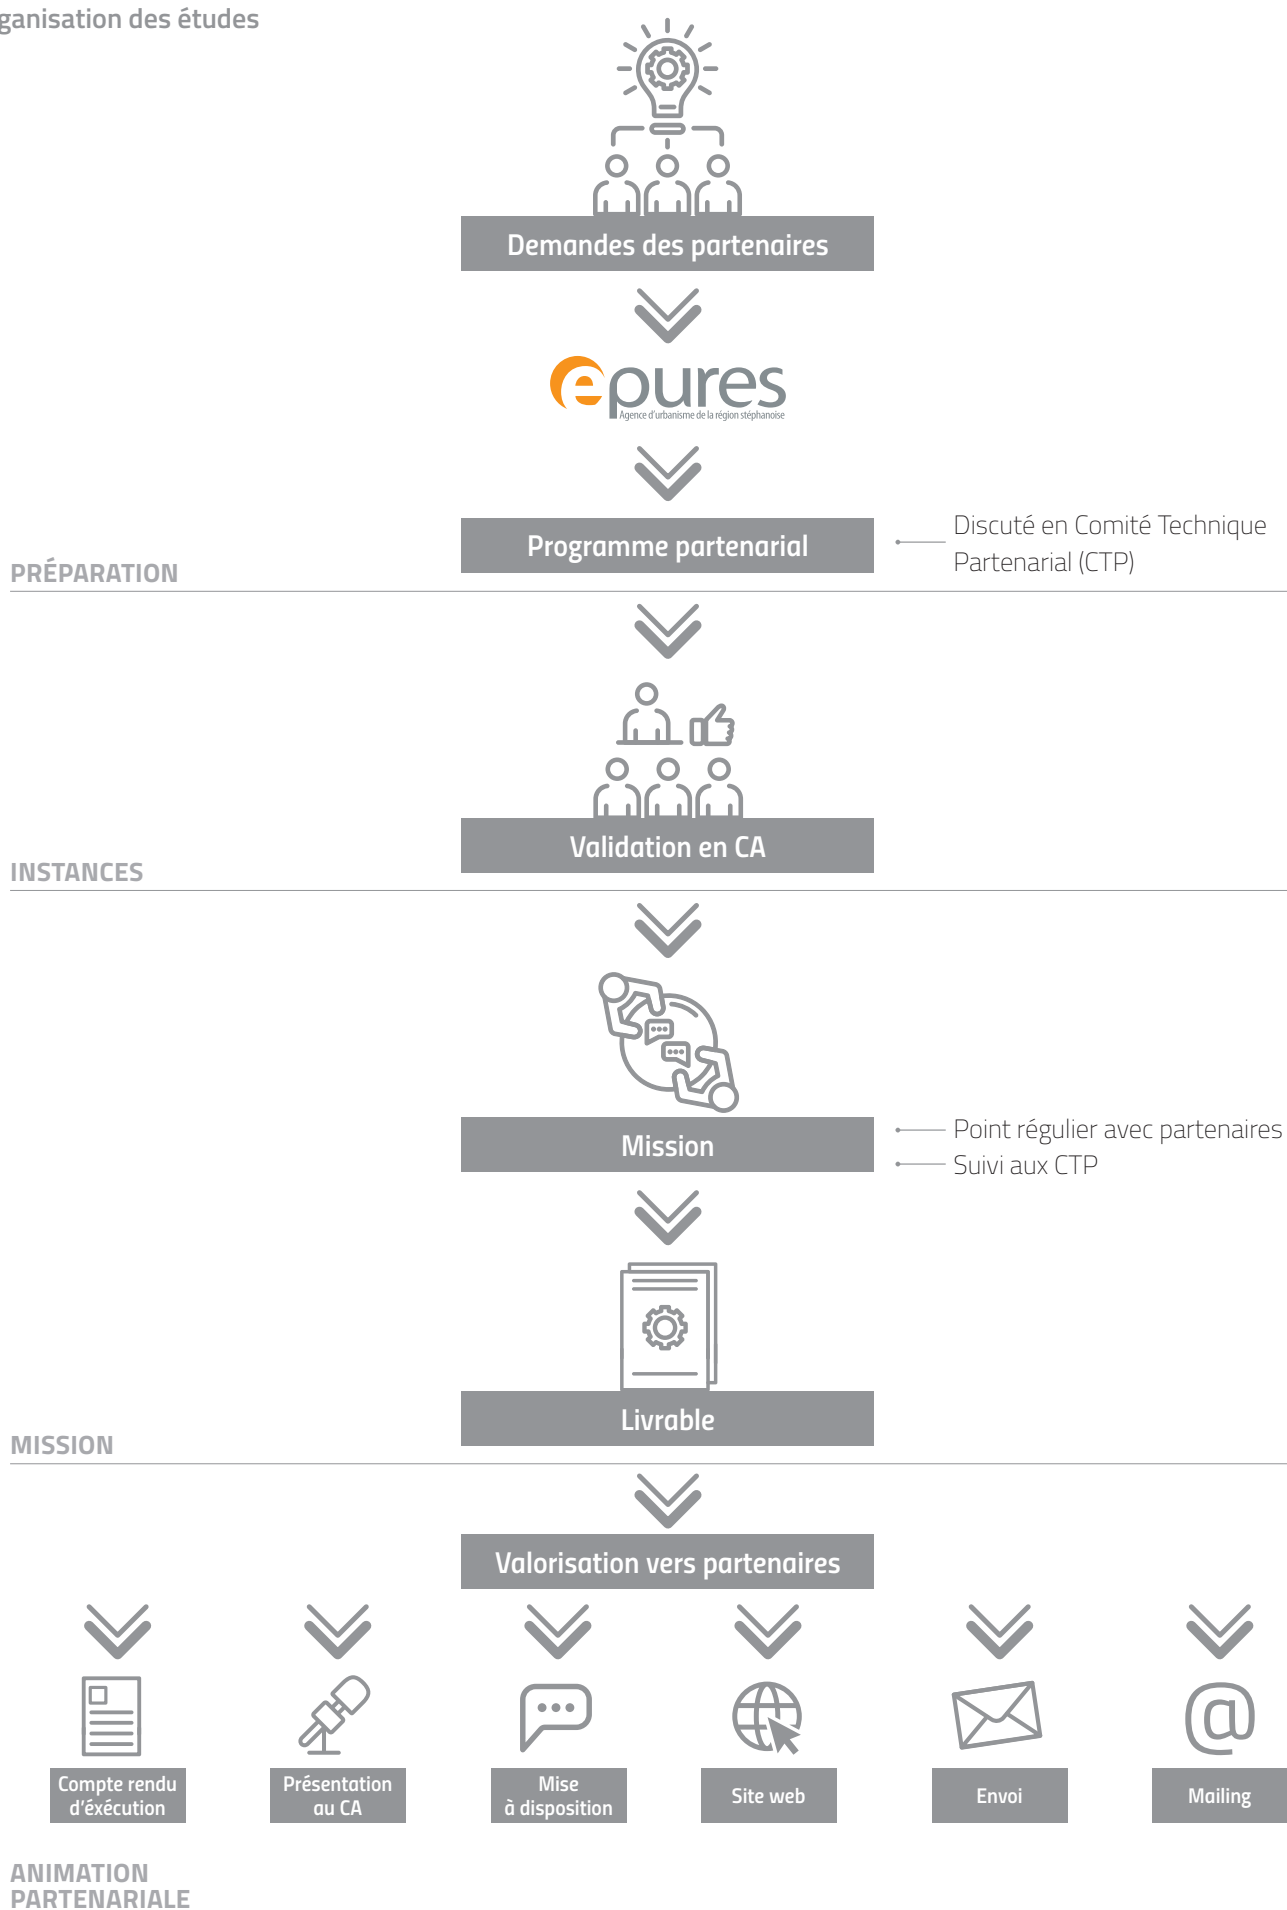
ganisation des études

Demandes des partenaires

epures
Agence d'urbanisme de la région stéphanoise

Programme partenarial

Discuté en Comité Technique Partenarial (CTP)

PRÉPARATION

Validation en CA

INSTANCES

Mission

Point régulier avec partenaires
Suivi aux CTP

Livrable

MISSION

Valorisation vers partenaires

Compte rendu d'éxécution

Présentation au CA

Mise à disposition

Site web

Envoi

Mailing

ANIMATION PARTENARIALE